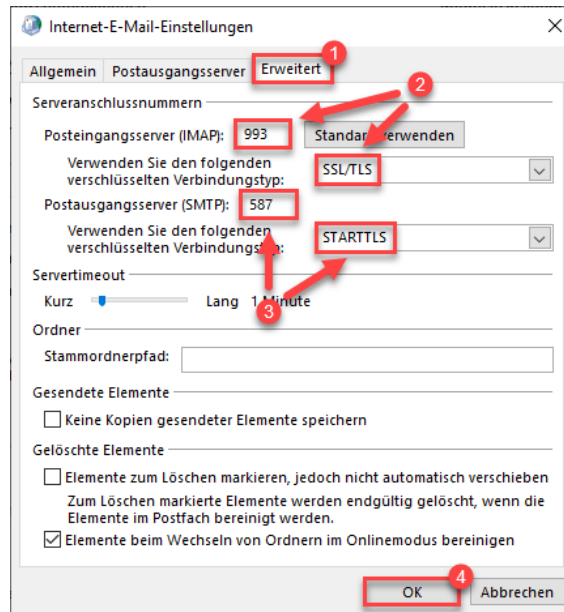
Internet-E-Mail-Einstellungen

Allgemein | Postausgangsserver | Erweitert

1

Serveranschlussnummern

Posteingangsserver (IMAP): 993

Standar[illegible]verwenden

2

Verwenden Sie den folgenden verschlüsselten Verbindungstyp: SSL/TLS

Postausgangsserver (SMTP): 587

Verwenden Sie den folgenden verschlüsselten Verbindungsty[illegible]: STARTTLS

Servertimeout

Kurz Lang 1 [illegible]inute

3

Ordner

Stammordnerpfad:

Gesendete Elemente

Keine Kopien gesendeter Elemente speichern

Gelöschte Elemente

Elemente zum Löschen markieren, jedoch nicht automatisch verschieben

Zum Löschen markierte Elemente werden endgültig gelöscht, wenn die Elemente im Postfach bereinigt werden.

Elemente beim Wechseln von Ordnern im Onlinemodus bereinigen

4

OK Abbrechen